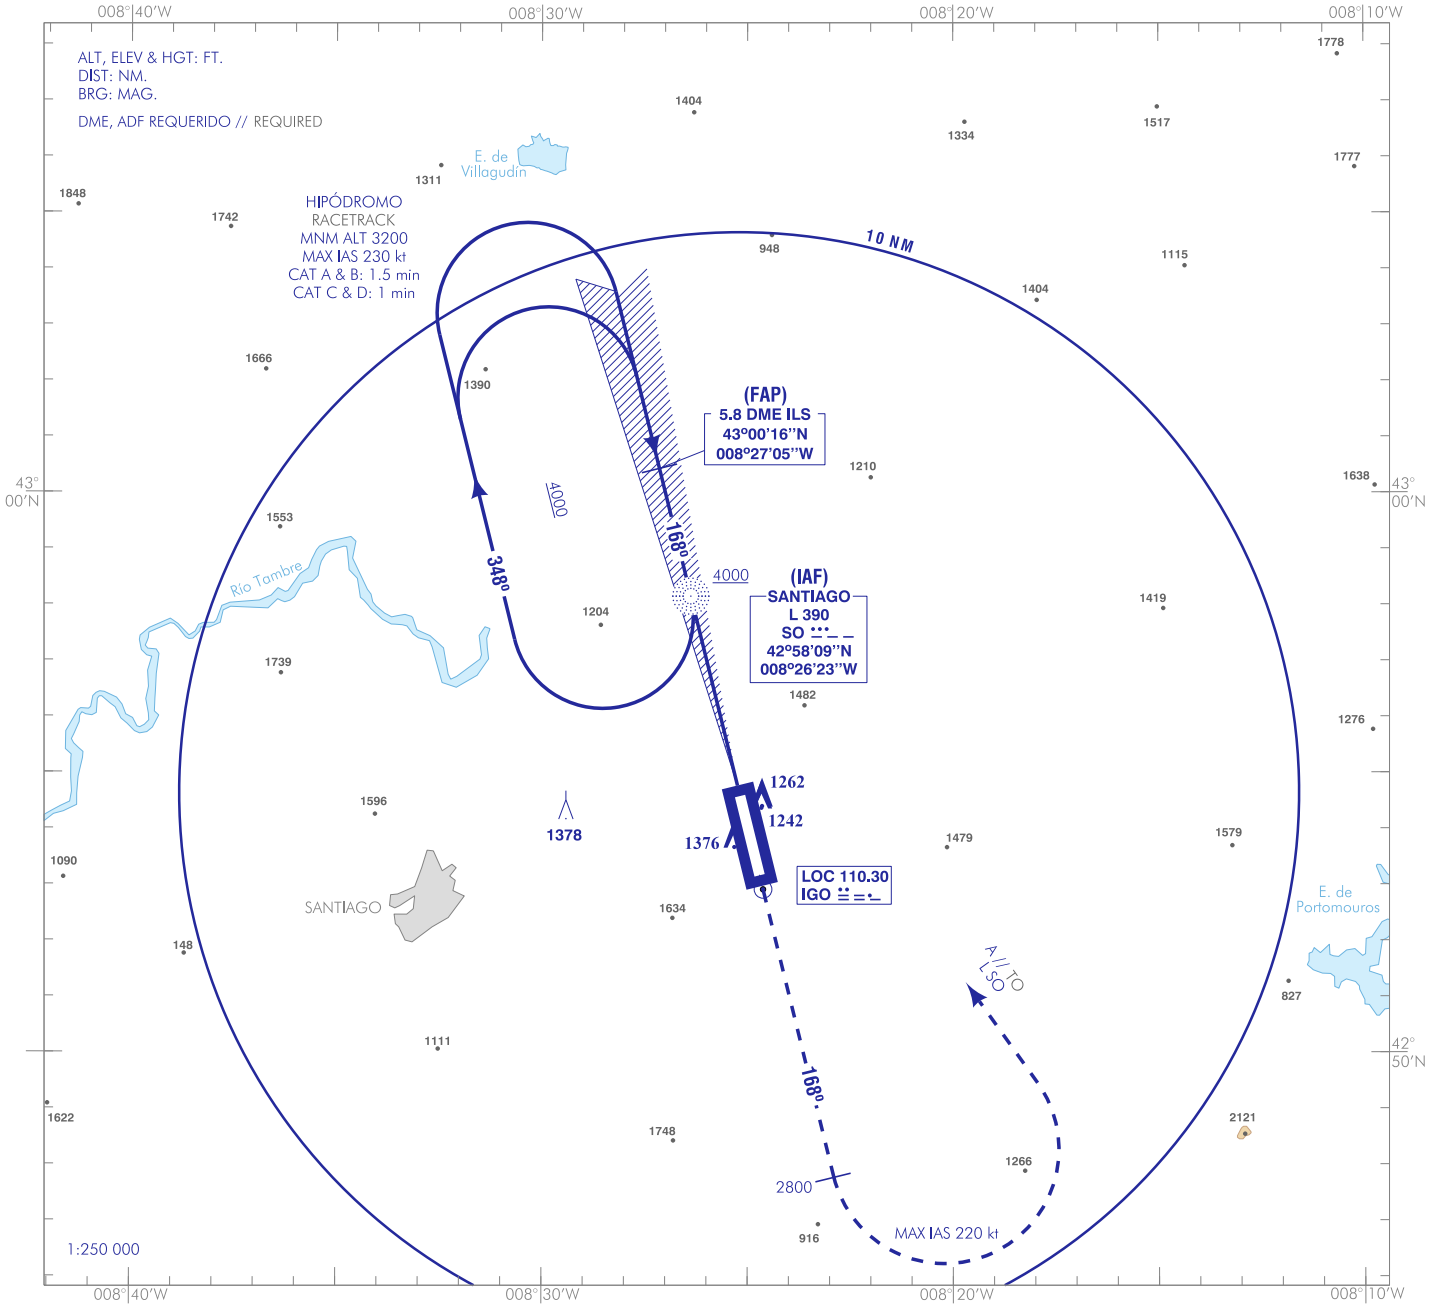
008°40'W
008°30'W
008°20'W
008°10'W

ALT, ELEV & HGT: FT.
DIST: NM.
BRG: MAG.

DME, ADF REQUERIDO // REQUIRED

1778
1404
1334
1517
1777
E. de Villagudín
1311
1848
1742
HIPÓDROMO
RACETRACK
MNM ALT 3200
MAX IAS 230 kt
CAT A & B: 1.5 min
CAT C & D: 1 min
10 NM
948
1115
1404
1666
1390
(FAP)
5.8 DME ILS
43º00'16''N
008º27'05''W
1210
43°
00'N
4000
1638
43°
00'N
1553
168°
348°
Río Tambre
4000
(IAF)
SANTIAGO
L 390
SO
42º58'09''N
008º26'23''W
1204
1419
1739
1482
1276
1262
1596
1378
1242
1376
1479
1579
1090
LOC 110.30
IGO
E. de Portomouros
SANTIAGO
1634
148
A// TO
LSO
827
1111
168°
42°
50'N
42°
50'N
1622
2121
1748
1266
2800
MAX IAS 220 kt
916
1:250 000
008°40'W
008°30'W
008°20'W
008°10'W